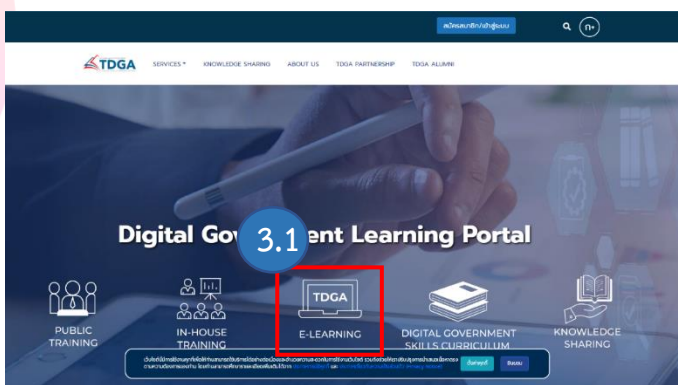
สมัครสมาชิก/เข้าสู่ระบบ

ก+

TDGA

SERVICES ▾ KNOWLEDGE SHARING ABOUT US TDGA PARTNERSHIP TDGA ALUMNI

Digital Gov 3.1 ent Learning Portal

PUBLIC TRAINING

IN-HOUSE TRAINING

TDGA

E-LEARNING

DIGITAL GOVERNMENT SKILLS CURRICULUM

KNOWLEDGE SHARING

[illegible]

ยอมรับทั้งหมด

ปิดแบนเนอร์